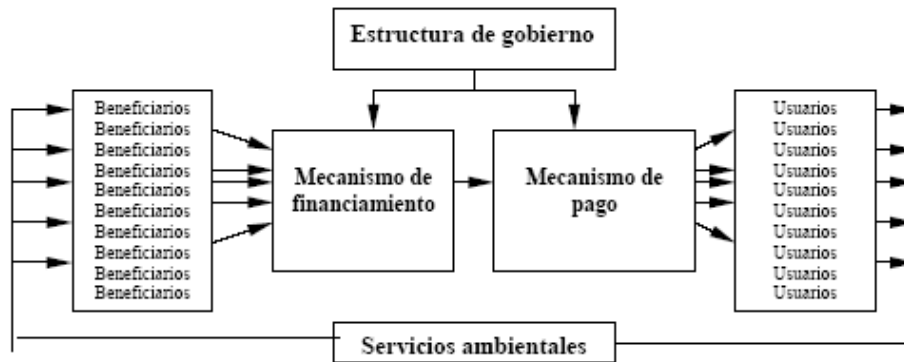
Estructura de gobierno

Beneficiarios
Beneficiarios
Beneficiarios
Beneficiarios
Beneficiarios
Beneficiarios
Beneficiarios
Beneficiarios
Beneficiarios
Beneficiarios

Mecanismo de financiamiento

Mecanismo de pago

Usuarios
Usuarios
Usuarios
Usuarios
Usuarios
Usuarios
Usuarios
Usuarios
Usuarios
Usuarios

Servicios ambientales